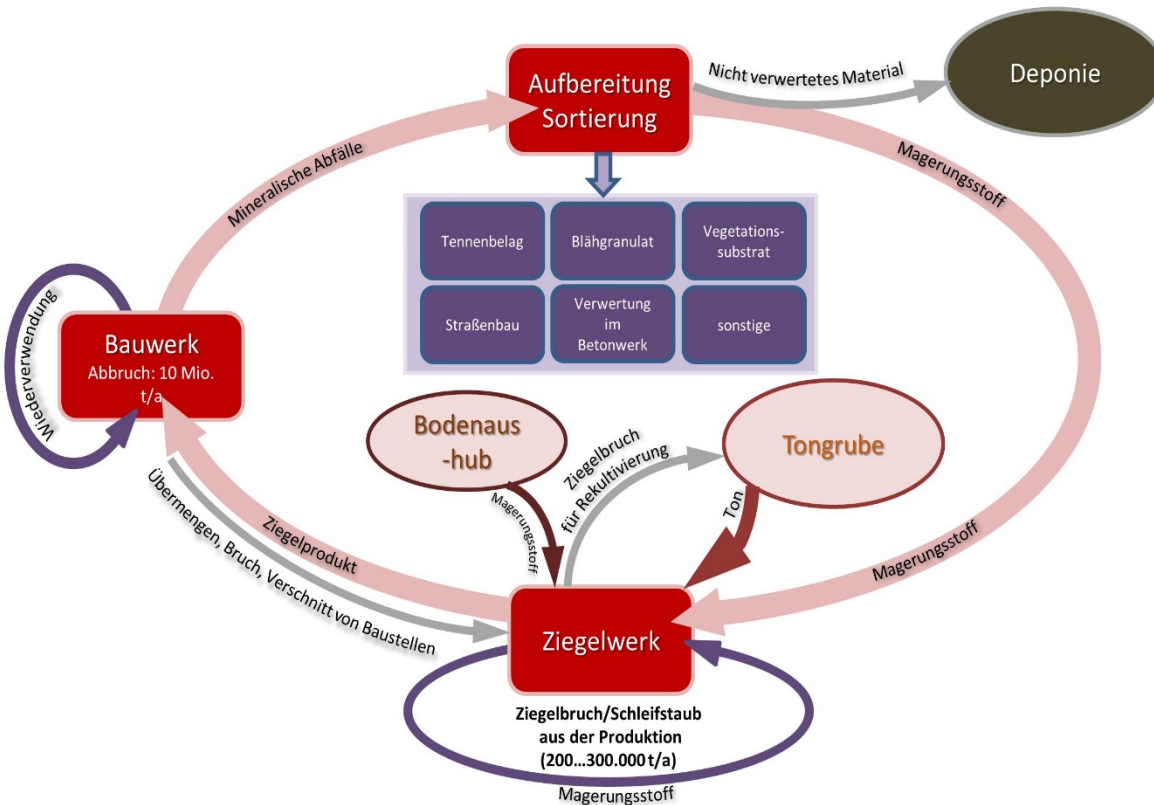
Aufbereitung Sortierung

Nicht verwertetes Material

Deponie

Mineralische Abfälle

Magerungsstoff

| Tennenbelag | Blähgranulat | Vegetations-substrat |
|---|---|---|
| Straßenbau | Verwertung im Betonwerk | sonstige |

Wiederverwendung

Bauwerk
Abbruch: 10 Mio. t/a

Bodenaus-hub

Magerungsstoff

Ziegelbruch für Rekultivierung

Tongrube

Ton

Übermengen, Bruch, Verschnitt von Baustellen

Ziegelprodukt

Magerungsstoff

Ziegelwerk

Ziegelbruch/Schleifstaub aus der Produktion (200…300.000 t/a)

Magerungsstoff